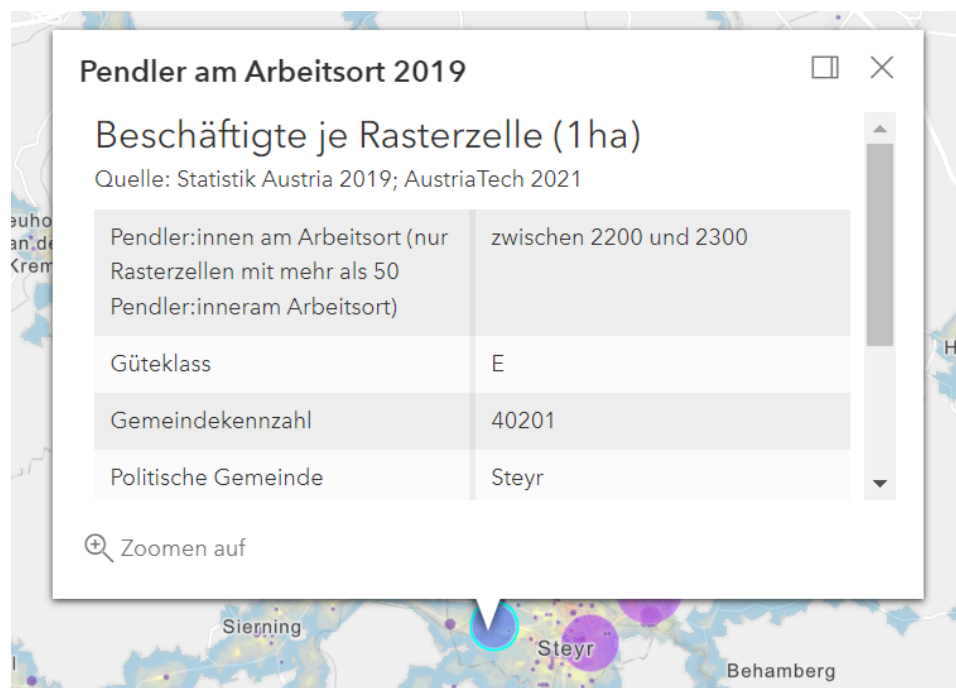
Pendler am Arbeitsort 2019

Beschäftigte je Rasterzelle (1ha)
Quelle: Statistik Austria 2019; AustriaTech 2021

| Pendler:innen am Arbeitsort (nur Rasterzellen mit mehr als 50 Pendler:inneram Arbeitsort) | zwischen 2200 und 2300 |
|---|---|
| Güteklass | E |
| Gemeindekennzahl | 40201 |
| Politische Gemeinde | Steyr |

Zoomen auf

euho
an de
Krem
H
Sierning
Steyr
Behamberg